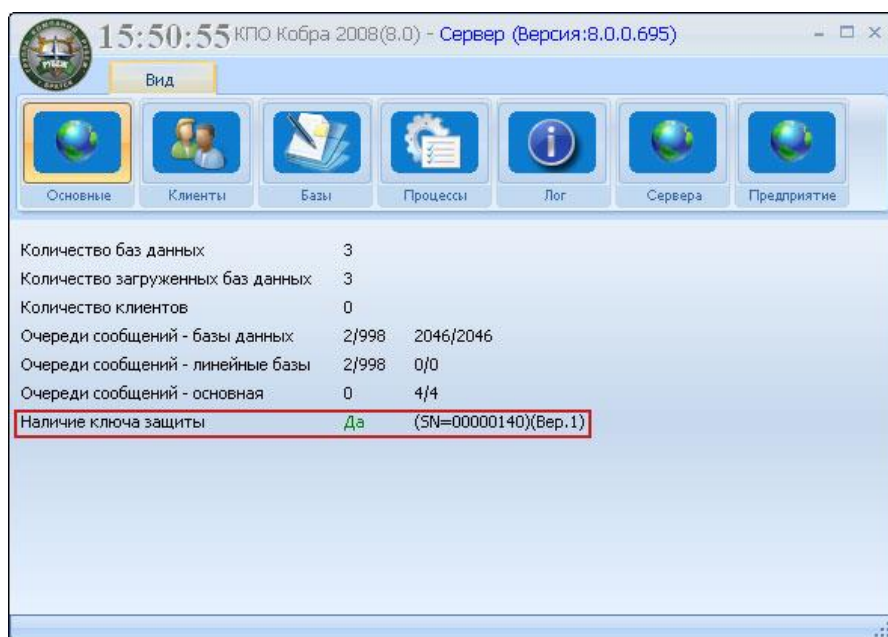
15:50:55 КПО Кобра 2008(8.0) - Сервер (Версия:8.0.0.695)

Вид

Основные Клиенты Базы Процессы Лог Сервера Предприятие

| | | |
|---|---|---|
| Количество баз данных | 3 | |
| Количество загруженных баз данных | 3 | |
| Количество клиентов | 0 | |
| Очереди сообщений - базы данных | 2/998 | 2046/2046 |
| Очереди сообщений - линейные базы | 2/998 | 0/0 |
| Очереди сообщений - основная | 0 | 4/4 |
| Наличие ключа защиты | Да | (SN=00000140)(Вер.1) |